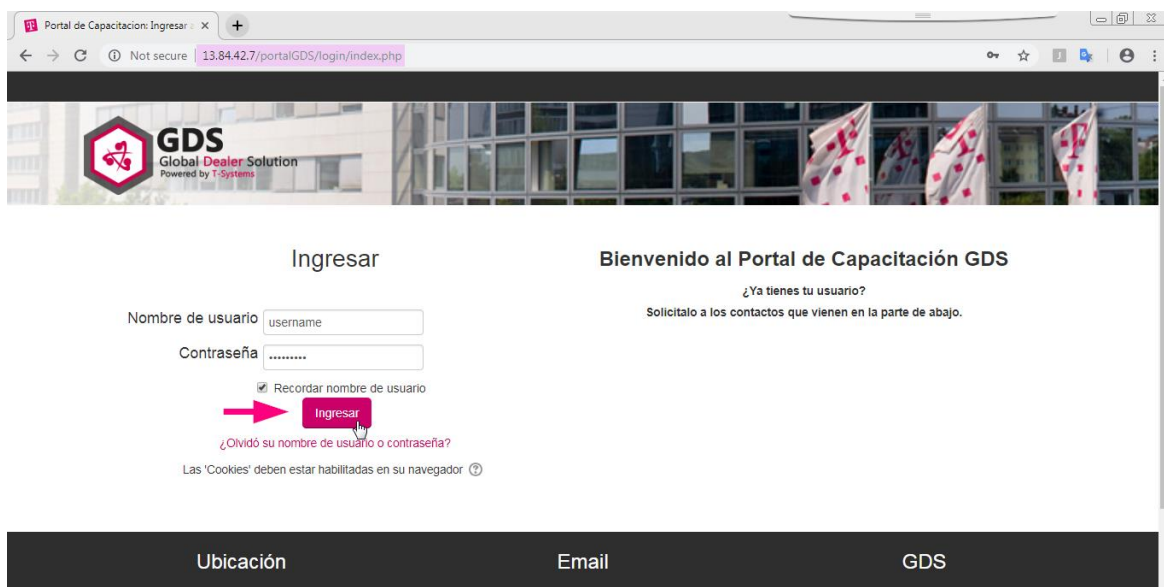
Portal de Capacitacion: Ingresar a ×
Not secure | 13.84.42.7/portalGDS/login/index.php

GDS
Global Dealer Solution
Powered by T-Systems

Ingresar

Nombre de usuario username
Contraseña ........
Recordar nombre de usuario
Ingresar
¿Olvidó su nombre de usuario o contraseña?
Las 'Cookies' deben estar habilitadas en su navegador

Bienvenido al Portal de Capacitación GDS

¿Ya tienes tu usuario?
Solicitalo a los contactos que vienen en la parte de abajo.

Ubicación
Email
GDS